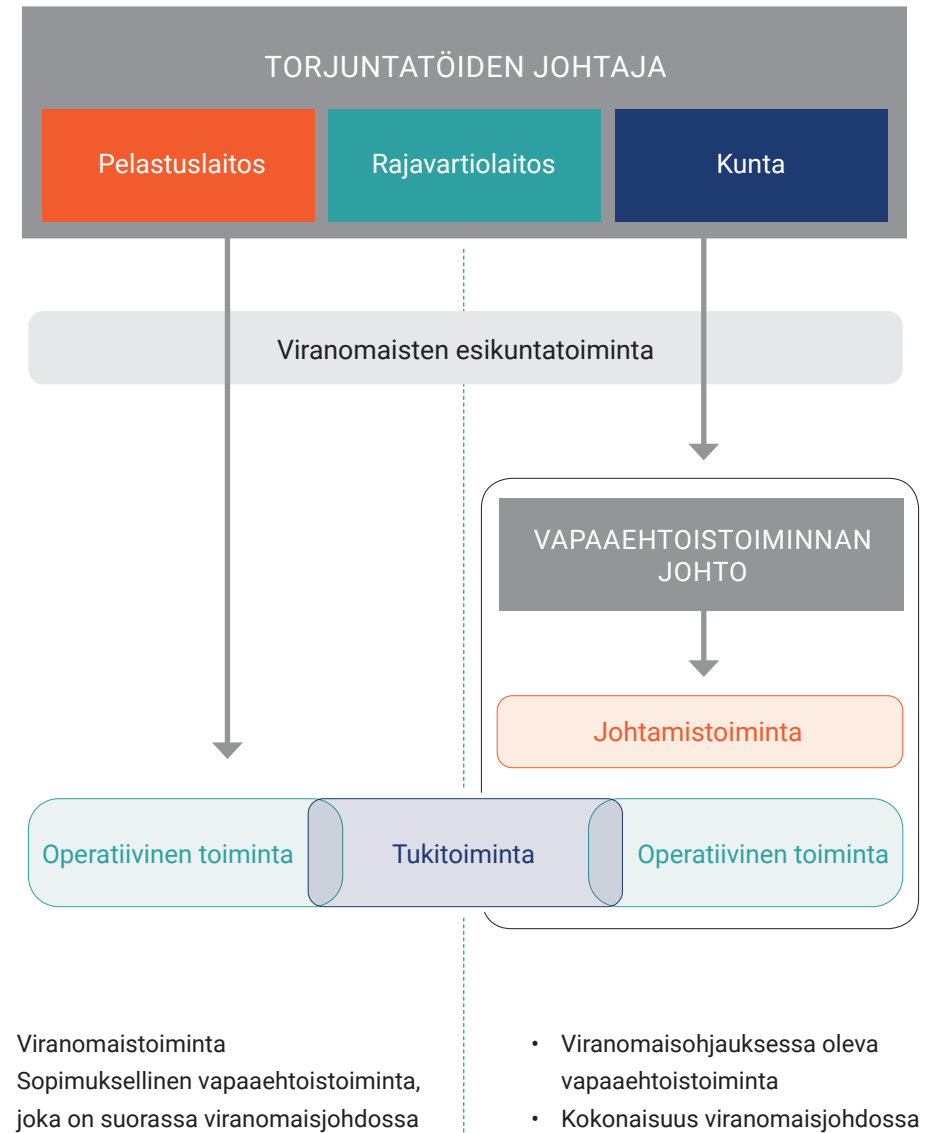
TORJUNTATÖIDEN JOHTAJA

Pelastuslaitos

Rajavartiolaitos

Kunta

Viranomaisten esikuntatoiminta

VAPAAEHTOISTOIMINNAN JOHTO

Johtamistoiminta

Operatiivinen toiminta

Tukitoiminta

Operatiivinen toiminta

Viranomaistoiminta
Sopimuksellinen vapaaehtoistoiminta, joka on suorassa viranomaisjohdossa

• Viranomaisohjauksessa oleva vapaaehtoistoiminta
• Kokonaisuus viranomaisjohdossa